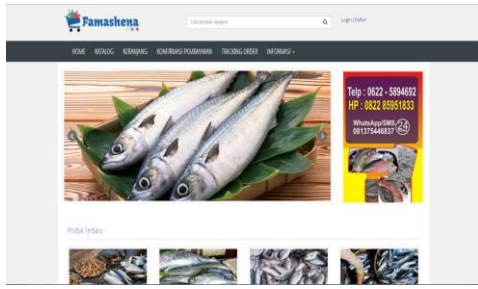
Famashena

Cari produk apapun

Login | Daftar

HOME KATALOG KERANJANG KONFIRMASI PEMBAYARAN TRACKING ORDER INFORMASI

Telp : 0622 - 5894692
HP : 0822 85951833
WhatsApp/SMS 081375446837 24

Produk Terbaru